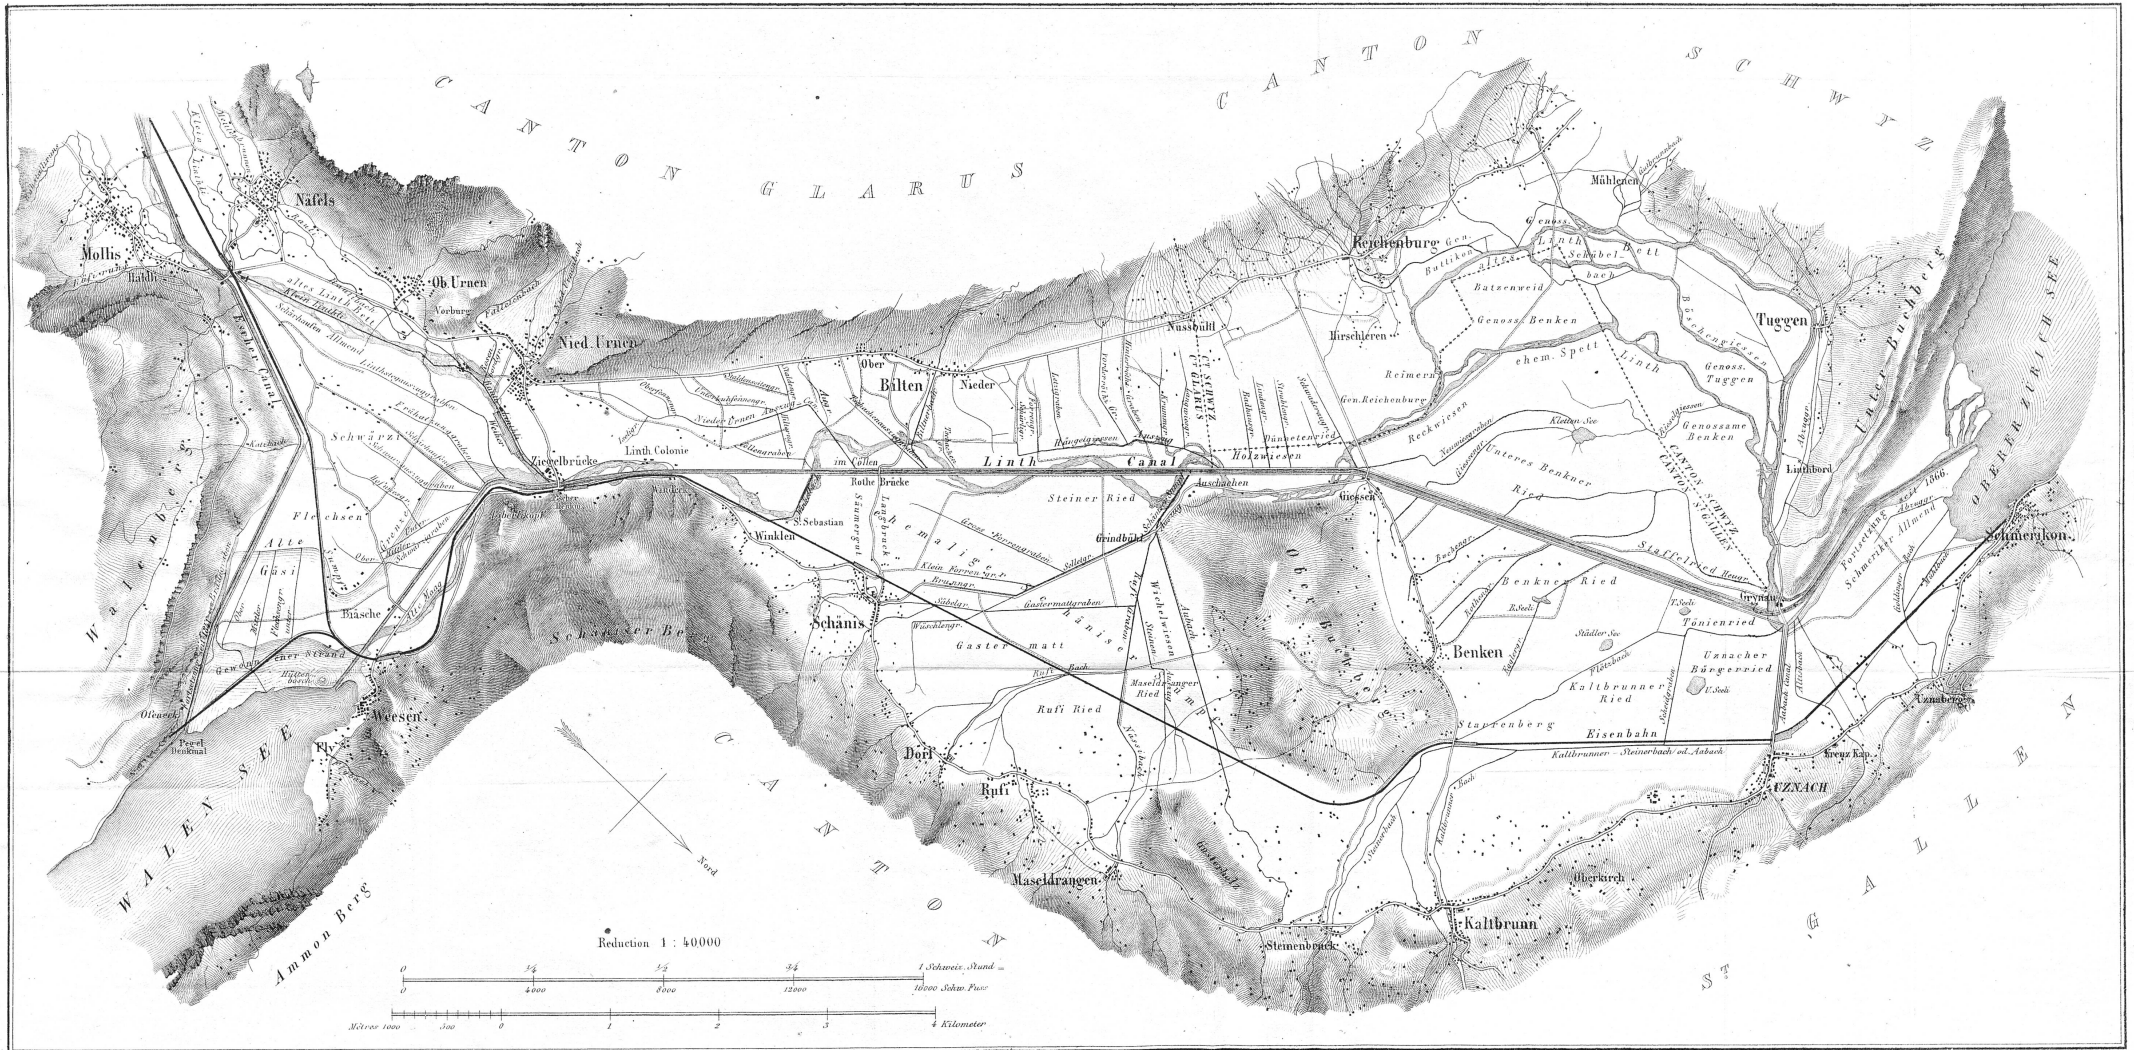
CANTON GLARUS

CANTON SCHWYZ

Näfels
Mollis
Haldi
Ob. Urnen
Norburg
altes Linth Bett
Escher Canal
Nied. Urnen
Walenberg
Ziegelbrücke
Linth Colonie
Linth Canal
Schwärzi
Flechsen
Alte Gäsi
Biäsche
Oberer Strand
Ofeneck
Denkmal
WALEN SEE
Weesen
Fly
Ammon Berg
Schäniser Berg
Ober
Bilten
Nieder
im Göllen
Rothe Brücke
S. Sebastian
Winkeln
Schänis
Gaster matt
Ehemaliger Schäniser Sumpf
Steiner Ried
Grindbühl
Auschachen
Rufi Ried
Dorf
Rufi
Maseldrangen
Steinenbruck
Kaltbrunn
Oberkirch
Nussbühl
Reichenburg
Hirschleren
Gen. Reichenburg
Holzwiesen
Giessen
Ober Buchberg
Benken
Benkner Ried
Unteres Benkner Ried
Kaltbrunner Ried
Uznacher Bürgerried
Tönienried
Staffelried
Eisenbahn
Grynau
Mühlenen
Linth Bett
Batzenweid
Genoss Benken
ehem. Spett Linth
Genoss. Tuggen
Genossame Benken
Tuggen
Unter Buchberg
Linthbord
OBERER ZÜRICH SEE
Schmerikon
Uznaberg
UZNACH
Kreuz Kap.
CANTON SCHWYZ
CANTON ST GALLEN
CANTON
ST GALLEN
Nord
Reduction 1 : 40000
0 ¼ ½ ¾ 1 Schweiz. Stund
0 4000 8000 12000 16000 Schw. Fuss
Mètres 1000 500 0 1 2 3 4 Kilometer